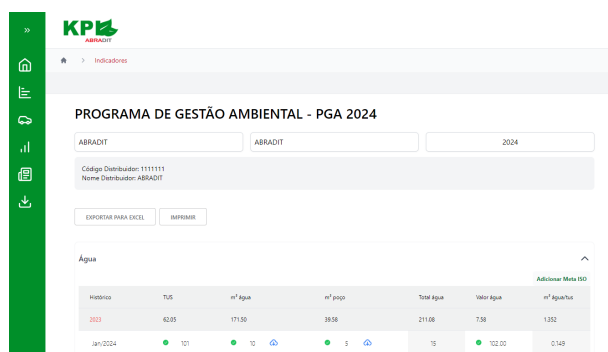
»

KP
ABRADIT

> Indicadores

PROGRAMA DE GESTÃO AMBIENTAL - PGA 2024

ABRADIT

ABRADIT

2024

Código Distribuidor: 1111111
Nome Distribuidor: ABRADIT

EXPORTAR PARA EXCEL

IMPRIMIR

Água

Adicionar Meta ISO

| Histórico | TUS | m³ água | m³ poço | Total água | Valor água | m³ água/tus |
|---|---|---|---|---|---|---|
| 2023 | 62.05 | 171.50 | 39.58 | 211.08 | 7.58 | 1.352 |
| Jan/2024 | 101 | 10 | 5 | 15 | 102.00 | 0.149 |